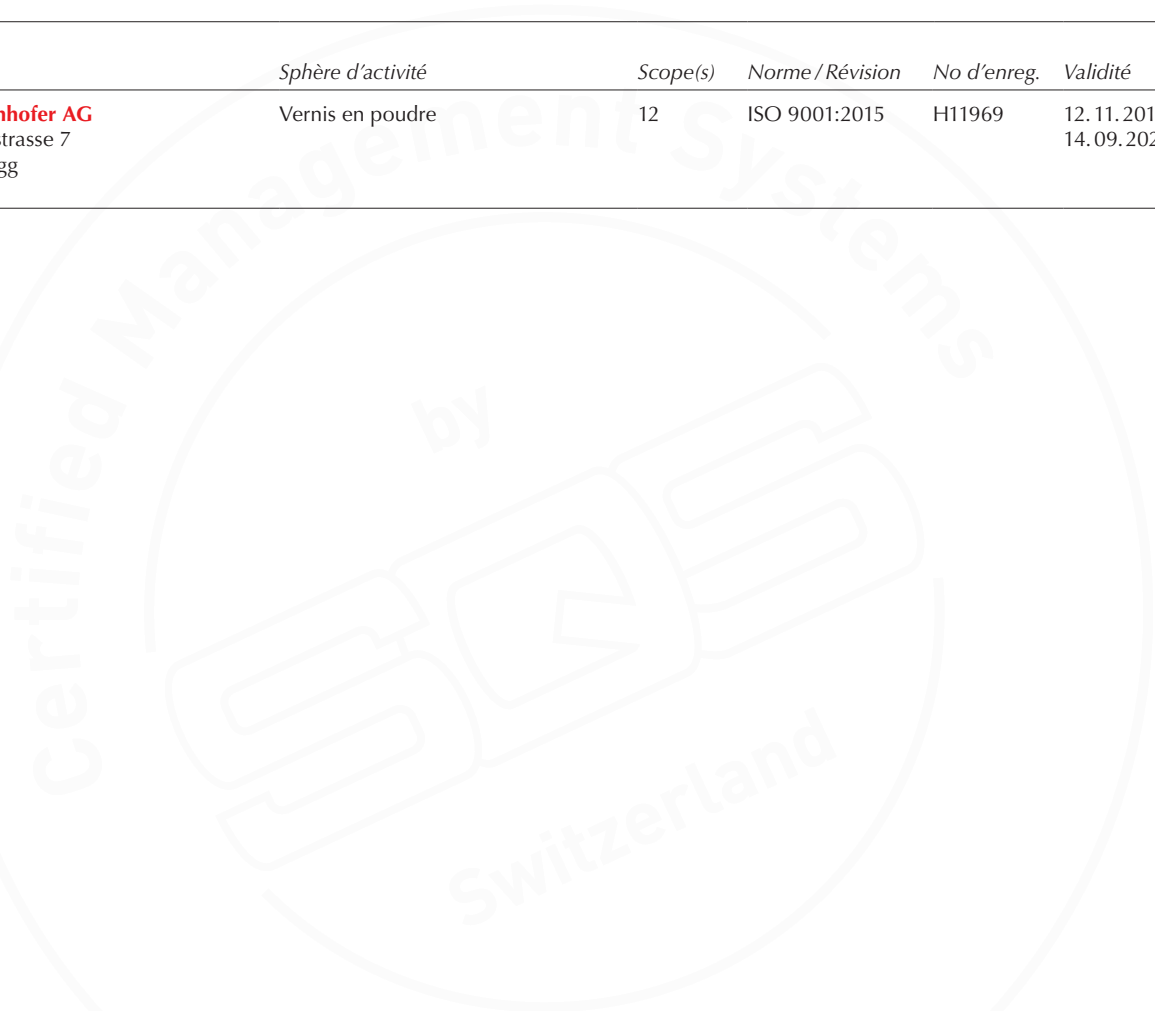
| | Sphère d'activité | Scope(s) | Norme / Révision | No d'enreg. | Validité |
|---|---|---|---|---|---|
| nhofer AG<br>trasse 7<br>gg | Vernis en poudre | 12 | ISO 9001:2015 | H11969 | 12. 11. 201<br>14. 09. 202 |

Certified Management Systems by SQS Switzerland